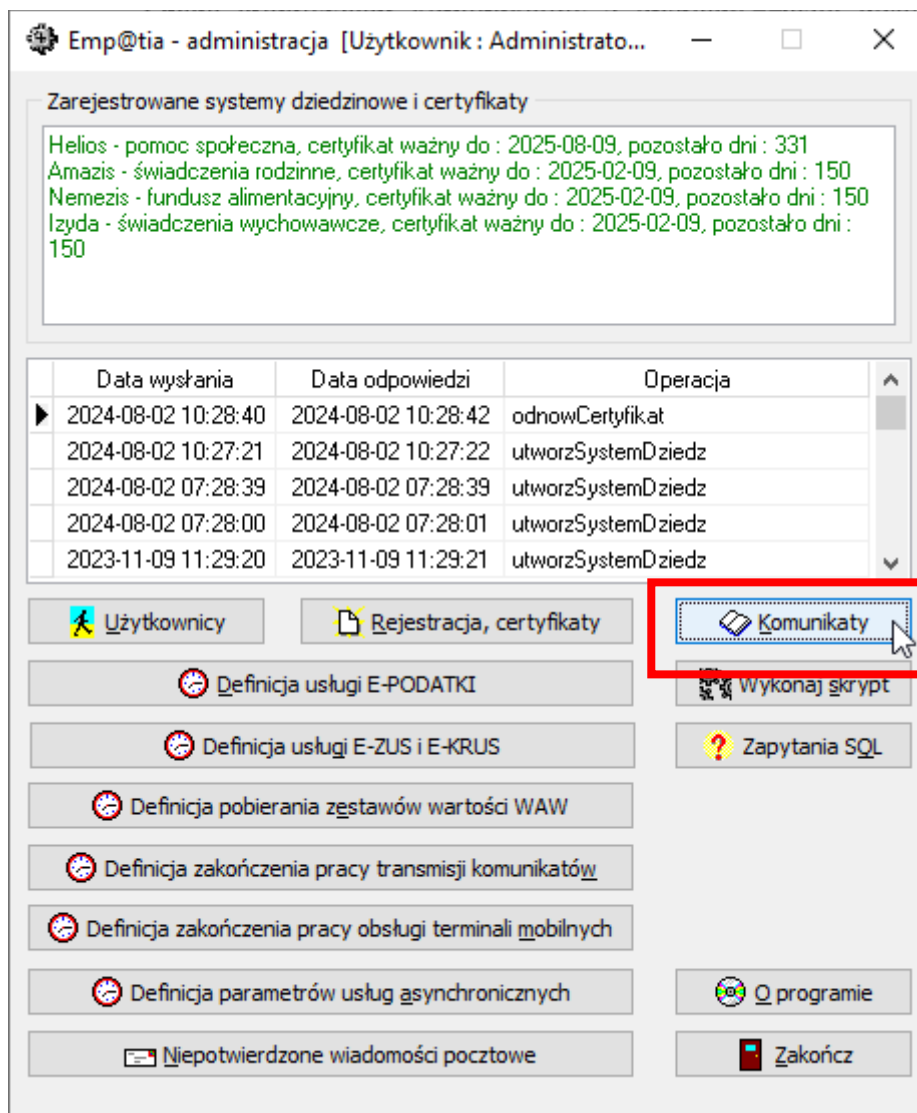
Emp@tia - administracja [Użytkownik : Administrato...

Zarejestrowane systemy dziedzinowe i certyfikaty

Helios - pomoc społeczna, certyfikat ważny do : 2025-08-09, pozostało dni : 331
Amazis - świadczenia rodzinne, certyfikat ważny do : 2025-02-09, pozostało dni : 150
Nemezis - fundusz alimentacyjny, certyfikat ważny do : 2025-02-09, pozostało dni : 150
Izyda - świadczenia wychowawcze, certyfikat ważny do : 2025-02-09, pozostało dni : 150

| Data wysłania | Data odpowiedzi | Operacja |
|---|---|---|
| 2024-08-02 10:28:40 | 2024-08-02 10:28:42 | odnowCertyfikat |
| 2024-08-02 10:27:21 | 2024-08-02 10:27:22 | utworzSystemDziedz |
| 2024-08-02 07:28:39 | 2024-08-02 07:28:39 | utworzSystemDziedz |
| 2024-08-02 07:28:00 | 2024-08-02 07:28:01 | utworzSystemDziedz |
| 2023-11-09 11:29:20 | 2023-11-09 11:29:21 | utworzSystemDziedz |

Użytkownicy
Rejestracja, certyfikaty
Komunikaty
Definicja usługi E-PODATKI
Wykonaj skrypt
Definicja usługi E-ZUS i E-KRUS
Zapytania SQL
Definicja pobierania zestawów wartości WAW
Definicja zakończenia pracy transmisji komunikatów
Definicja zakończenia pracy obsługi terminali mobilnych
Definicja parametrów usług asynchronicznych
O programie
Niepotwierdzone wiadomości pocztowe
Zakończ